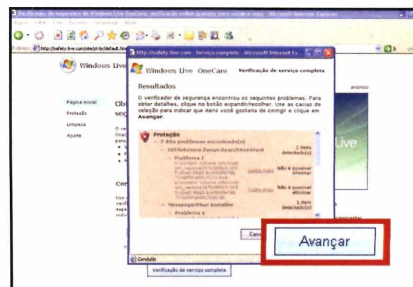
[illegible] - Microsoft Internet Explorer

http://safety.live.com/site/pt-br/default.htm

Windows Live

Página inicial
Proteção
Limpeza
Ajuda

http://safety.live.com - Serviço completo - Microsoft Internet Ex...

Windows Live OneCare

Verificação de serviço completa

Resultados

O verificador de segurança encontrou os seguintes problemas. Para obter detalhes, clique no botão expandir/recolher. Use as caixas de seleção para indicar que itens você gostaria de corrigir e clique em Avançar.

Proteção
2 Alto problemas encontrado(s)
2 itens detectado(s)
Problema 1
Não é possível eliminar
Problema 2
Não é possível eliminar
1 item detectado(s)
Problema 1

Cancelar

Avançar

Verificação de serviço completa

Concluído